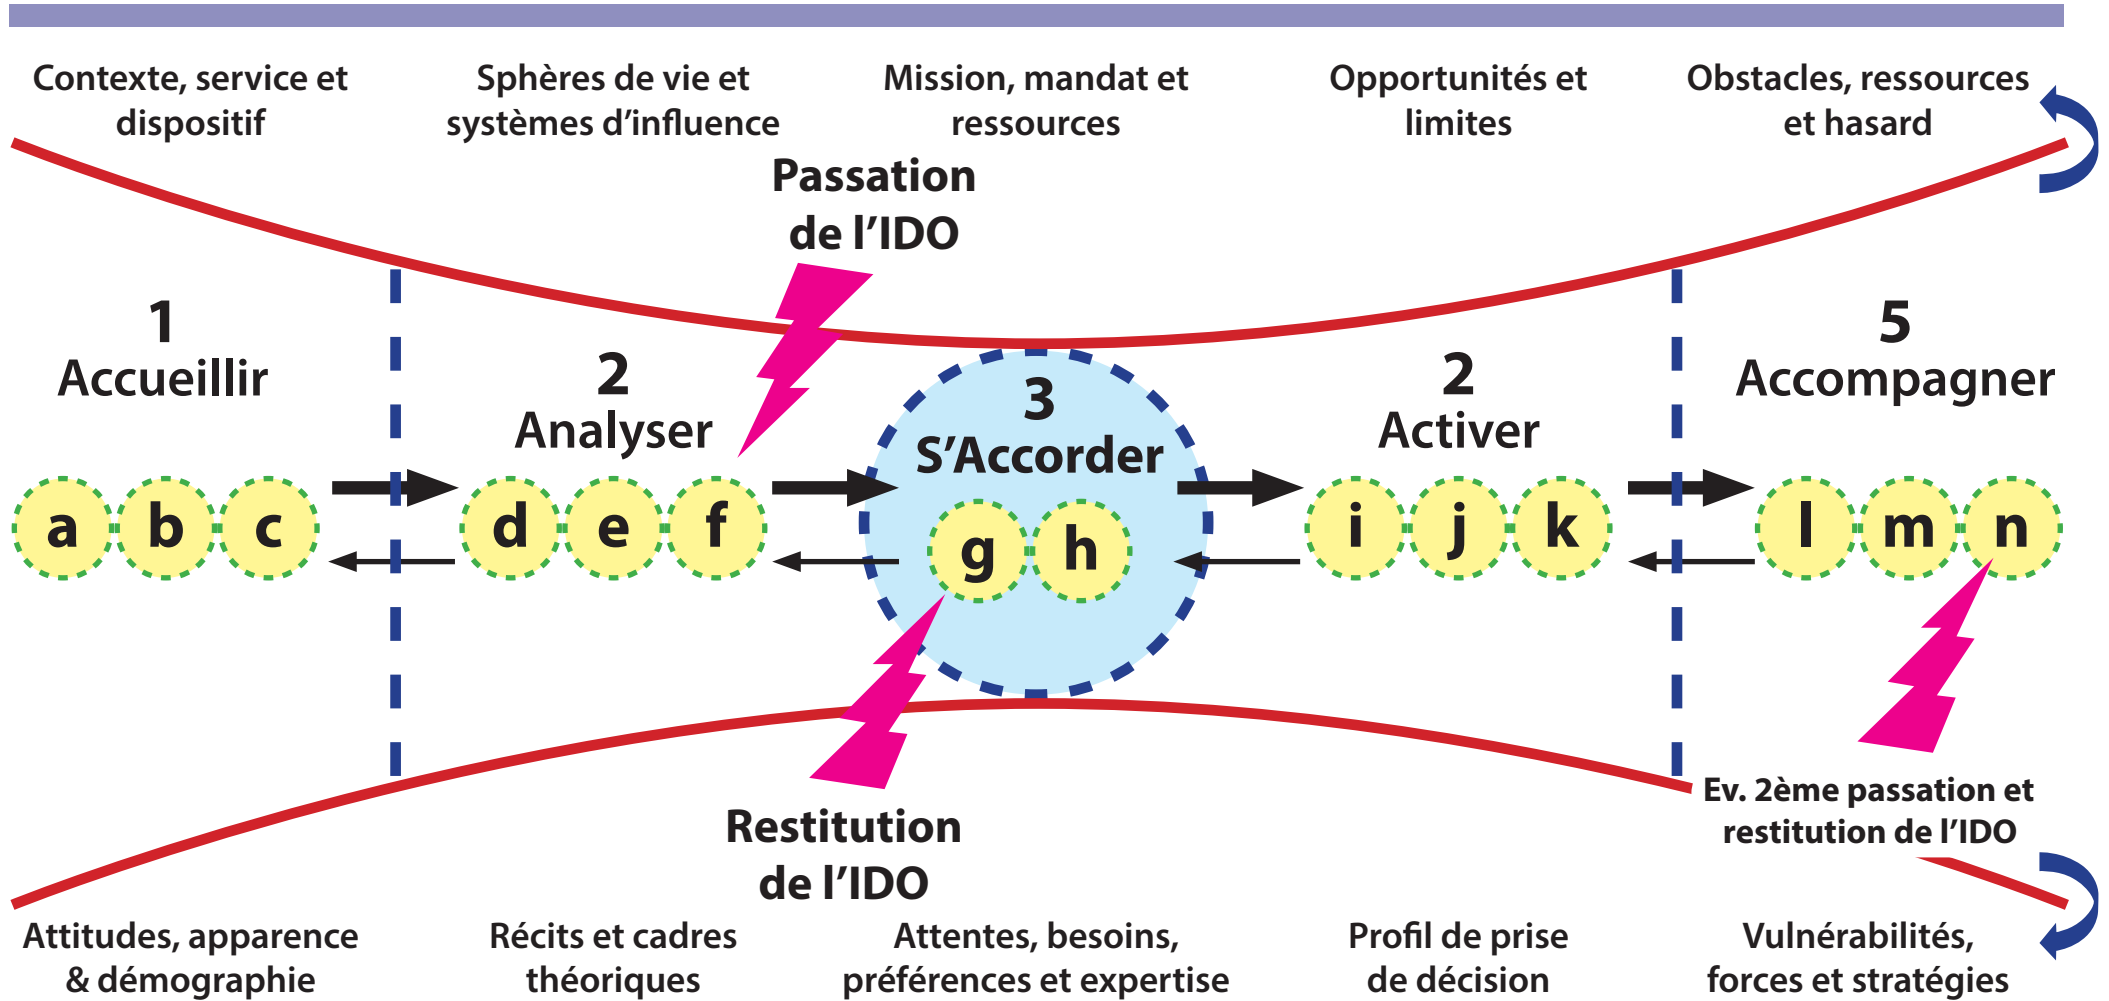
Contexte, service et dispositif

Sphères de vie et systèmes d'influence

Mission, mandat et ressources

Opportunités et limites

Obstacles, ressources et hasard

Passation de l'IDO

1
Accueillir

2
Analyser

3
S'Accorder

2
Activer

5
Accompagner

a b c

d e f

g h

i j k

l m n

Ev. 2ème passation et restitution de l'IDO

Restitution de l'IDO

Attitudes, apparence & démographie

Récits et cadres théoriques

Attentes, besoins, préférences et expertise

Profil de prise de décision

Vulnérabilités, forces et stratégies